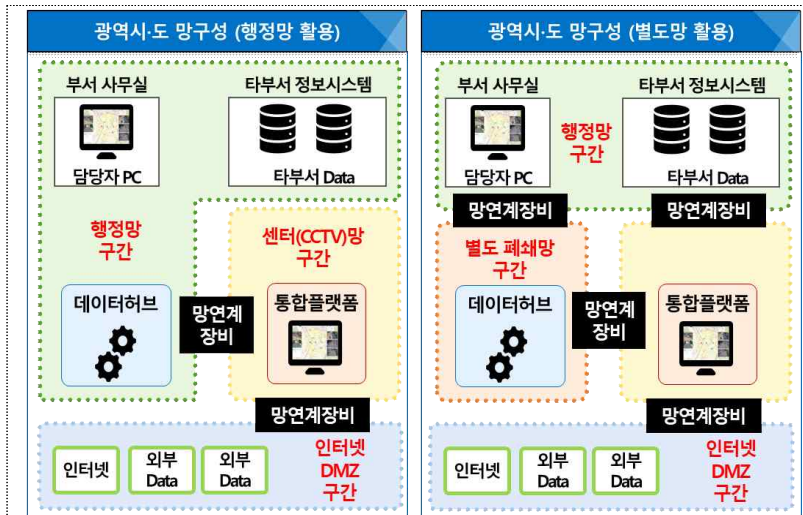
광역시·도 망구성 (행정망 활용)

부서 사무실

담당자 PC

타부서 정보시스템

타부서 Data

행정망 구간

센터(CCTV)망 구간

데이터허브

망연계 장비

통합플랫폼

망연계장비

인터넷

외부 Data

외부 Data

인터넷 DMZ 구간

광역시·도 망구성 (별도망 활용)

부서 사무실

담당자 PC

행정망 구간

타부서 정보시스템

타부서 Data

망연계장비

망연계장비

별도 폐쇄망 구간

데이터허브

망연계 장비

통합플랫폼

망연계장비

인터넷

외부 Data

외부 Data

인터넷 DMZ 구간